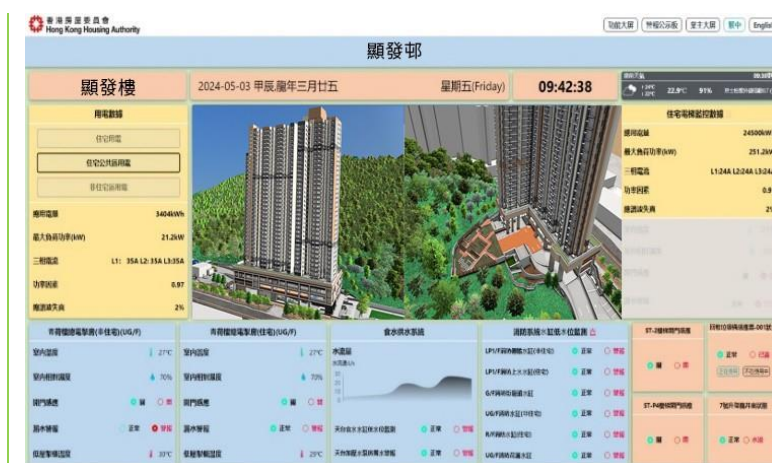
香港房屋委員會
Hong Kong Housing Authority

功能大綱 | 警報公示板 | 至于大屏 | 繁中 | Englis

顯發邨

顯發樓

2024-05-03 甲辰 臘年三月廿五

星期五(Friday)

09:42:38

用電數據

住宅用電

住宅公共區用電

非住宅區用電

總用電量 3404kWh

最大負荷功率(kW) 21.2kW

三相電流 L1: 35A L2: 35A L3:35A

功率因數 0.97

總諧波失真 2%

住宅電梯監控數據

總用電量 24500kW

最大負荷功率(kW) 251.2k

三相電流 L1:24A L2:24A L3:24

功率因數 0.9

總諧波失真 2

22.9°C 91%

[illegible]

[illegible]

食水供水系統

水流量

消防系統水缸水位監測

室內溫度 27°C

室內相對濕度 70%

閘門感應

漏水警報

低壓製冷溫度 31°C

室內溫度 27°C

室內相對濕度 70%

閘門感應

漏水警報

低壓製冷溫度 29°C

天台食水水缸低水位監測 正常 警報

天台食水水缸高水位監測 正常 警報

LP1/F消防缸水位 正常 警報

LP1/F消防缸水位 正常 警報

G/F消防水缸 正常 警報

UG/F消防水缸 正常 警報

R/F消防水缸 正常 警報

UG/F消防水缸 正常 警報

ST-2樓梯閘門感應

開 關

ST-P4樓梯閘門感應

開 關

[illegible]

正常 已過

7號升降機井底感應

正常 水浸